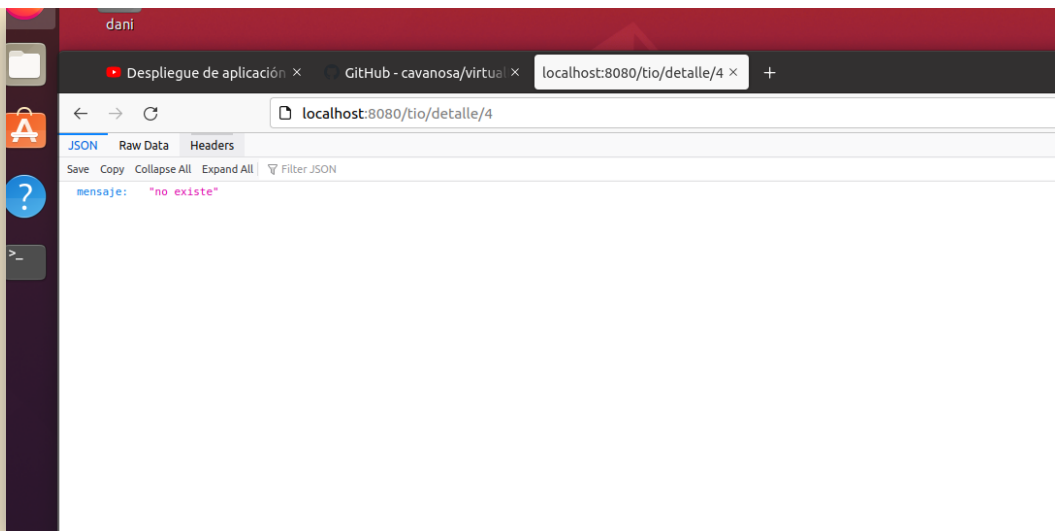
dani

Despliegue de aplicación ×
GitHub - cavanosa/virtual ×
localhost:8080/tio/detalle/4 ×
+

localhost:8080/tio/detalle/4

JSON Raw Data Headers

Save Copy Collapse All Expand All Filter JSON

mensaje: "no existe"